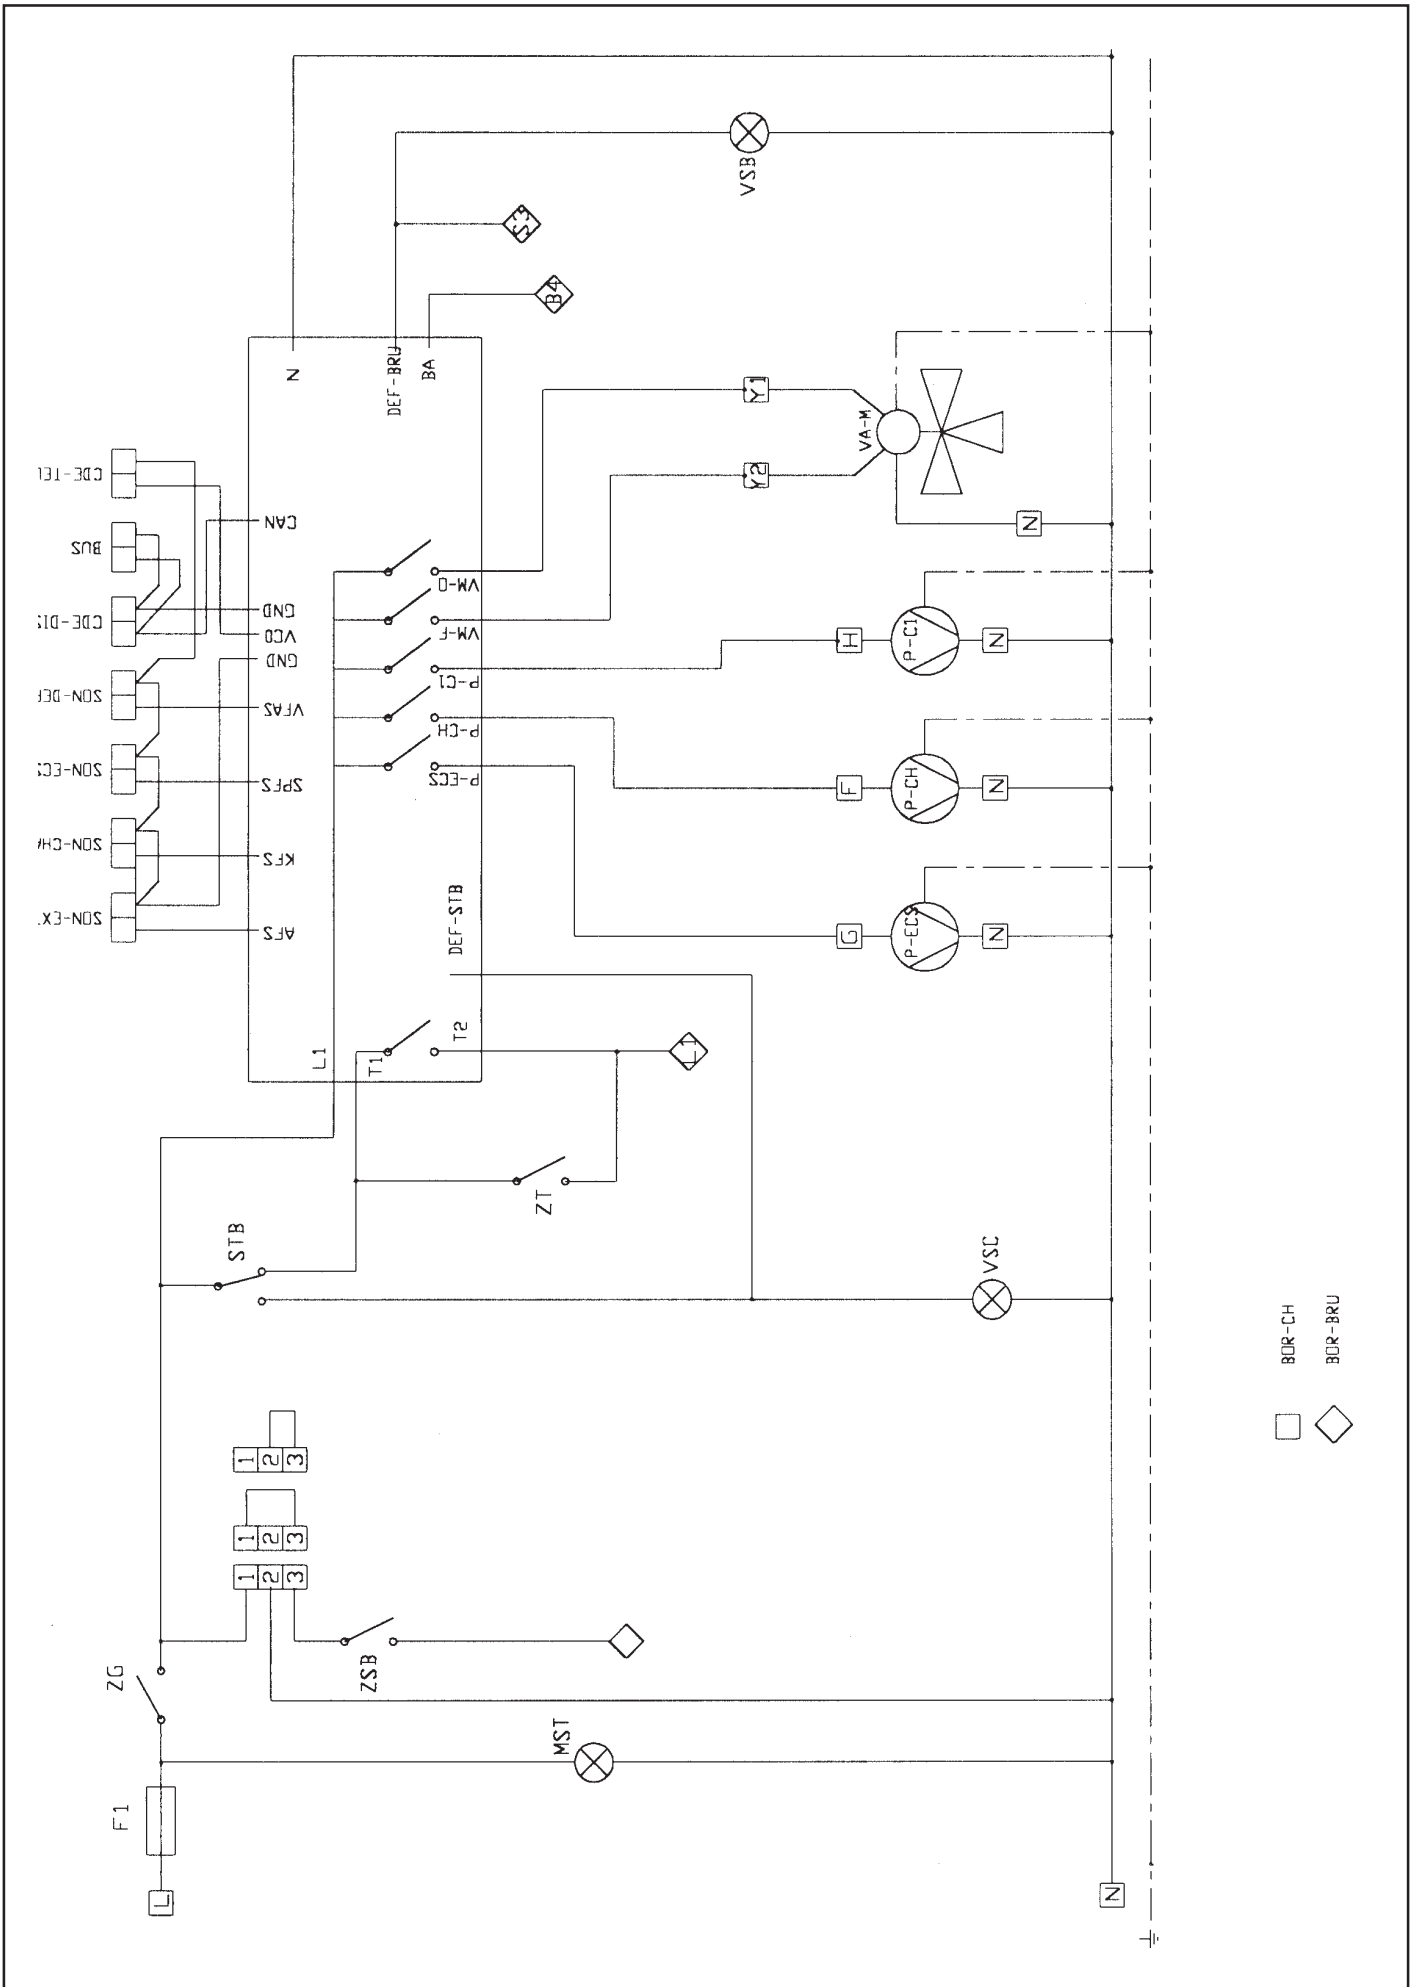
VSB
S3
B4
N
DEF-BRU
BA
Y1
Y2
VA-M
N
CDE-TEL
BUS
CDE-DI
ZON-DEP
ZON-ECS
ZON-CHA
ZON-EXT
CAN
GND
VCO
GND
VFAS
SPFS
KFS
AFS
VM-O
VM-F
P-C1
P-CH
P-ECS
H
P-C1
N
F
P-CH
N
G
P-ECS
N
DEF-STB
L1
T1
T2
L1
ZT
STB
VSC
1 2 3
1 2 3
1 2 3
ZSB
ZG
MST
F1
L
N
BOR-CH
BOR-BRU